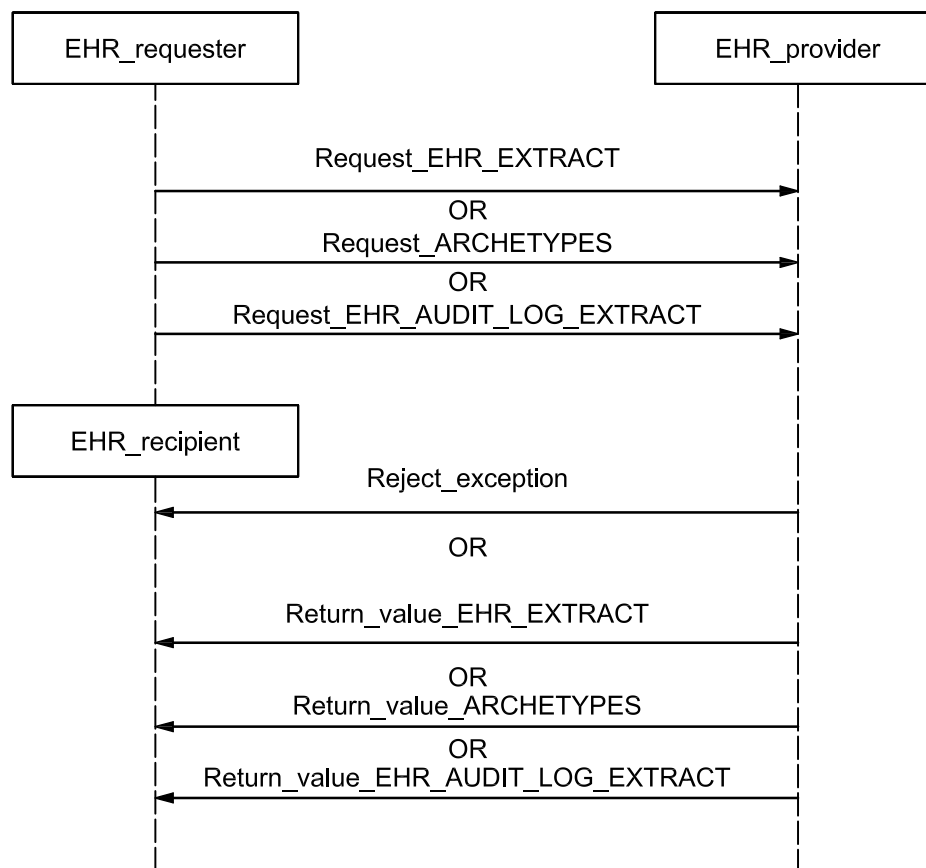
EHR_requester

EHR_provider

Request_EHR_EXTRACT

OR

Request_ARCHETYPES

OR

Request_EHR_AUDIT_LOG_EXTRACT

EHR_recipient

Reject_exception

OR

Return_value_EHR_EXTRACT

OR

Return_value_ARCHETYPES

OR

Return_value_EHR_AUDIT_LOG_EXTRACT